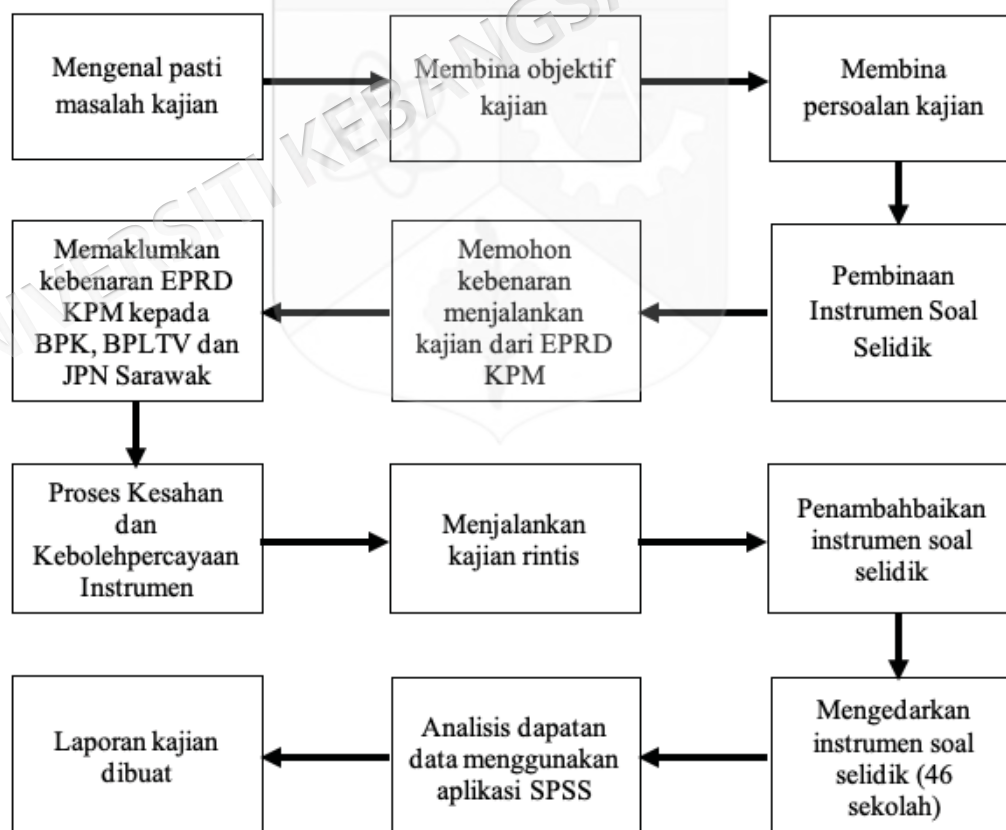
Mengenal pasti masalah kajian

Membina objektif kajian

Membina persoalan kajian

Pembinaan Instrumen Soal Selidik

Memohon kebenaran menjalankan kajian dari EPRD KPM

Memaklumkan kebenaran EPRD KPM kepada BPK, BPLTV dan JPN Sarawak

Proses Kesahan dan Kebolehpercayaan Instrumen

Menjalankan kajian rintis

Penambahbaikan instrumen soal selidik

Mengedarkan instrumen soal selidik (46 sekolah)

Analisis dapatan data menggunakan aplikasi SPSS

Laporan kajian dibuat

UNIVERSITI KEBANGSAAN